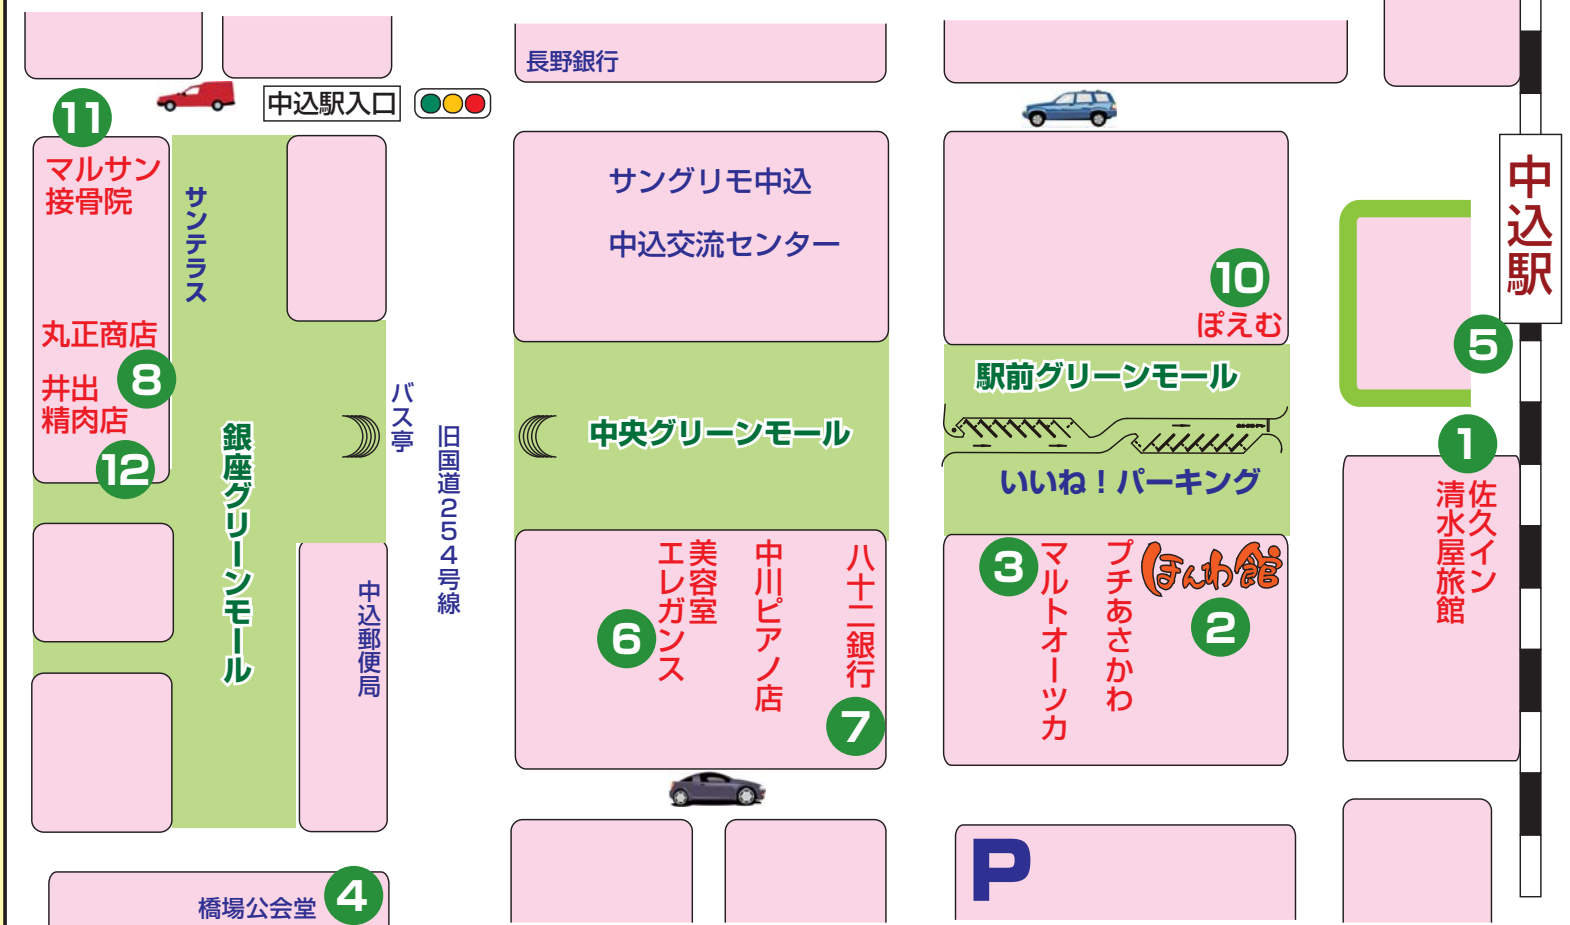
長野銀行

中込駅入口

11
マルサン
接骨院

サンテラス

サングリモ中込
中込交流センター

10
ぽえむ

中込駅

5

丸正商店
8
井出
精肉店
12

バス亭

旧国道254号線

中央グリーンモール

駅前グリーンモール

いいね！パーキング

1
佐久イン
清水屋旅館

銀座グリーンモール

中込郵便局

6
美容室
エレガンス

中川ピアノ店

八十二銀行

7

3
マルトオーツカ

プチあさかわ

ほんわ館

2

4
橋場公会堂

P